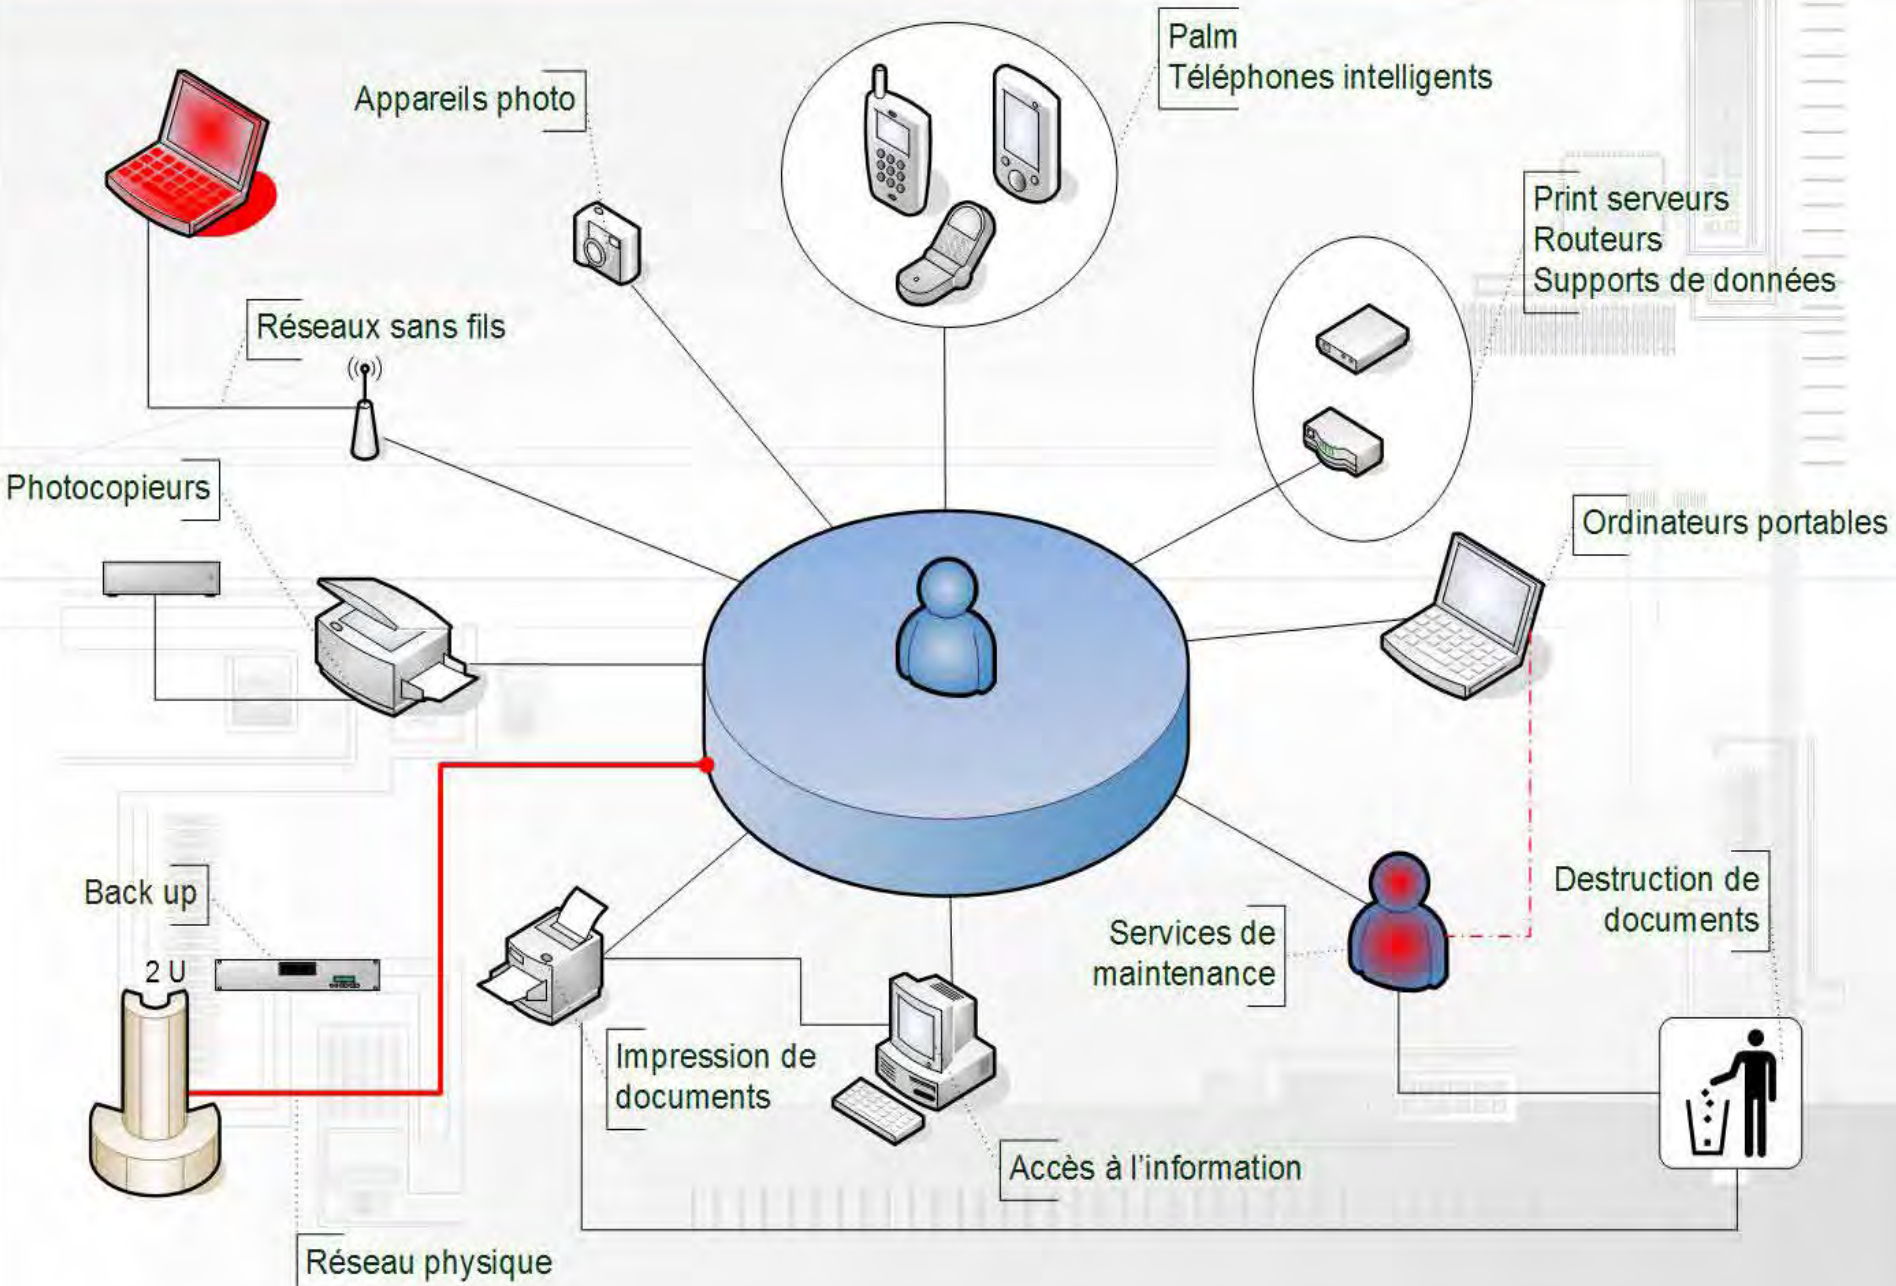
Appareils photo

Palm
Téléphones intelligents

Print serveurs
Routeurs
Supports de données

Réseaux sans fils

Photocopieurs

Ordinateurs portables

Back up

2 U

Destruction de documents

Services de maintenance

Impression de documents

Accès à l'information

Réseau physique